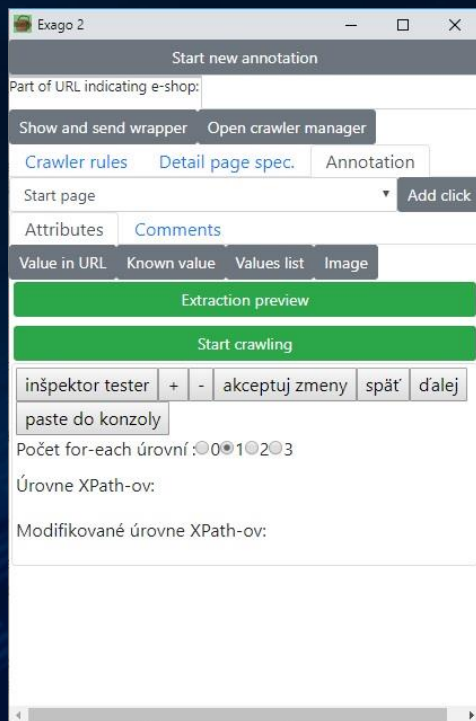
Exago 2

Start new annotation

Part of URL indicating e-shop:

Show and send wrapper | Open crawler manager

Crawler rules | Detail page spec. | Annotation

Start page | Add click

Attributes | Comments

Value in URL | Known value | Values list | Image

Extraction preview

Start crawling

inšpektor tester | + | - | akceptuj zmeny | späť | ďalej

paste do konzoly

Počet for-each úrovní : 0 1 2 3

Úrovne XPath-ov:

Modifikované úrovne XPath-ov: